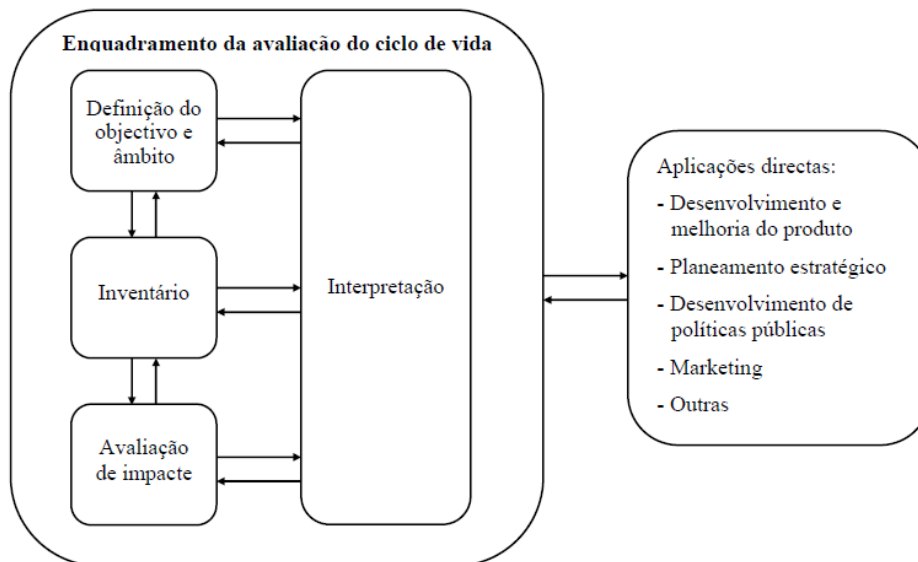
Enquadramento da avaliação do ciclo de vida

Definição do objectivo e âmbito

Inventário

Avaliação de impacte

Interpretação

Aplicações directas:
- Desenvolvimento e melhoria do produto
- Planeamento estratégico
- Desenvolvimento de políticas públicas
- Marketing
- Outras